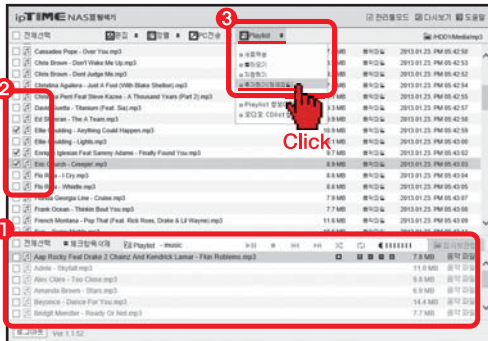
ipTIME NAS플레이어

관리툴모드 | 다시보기 | 도움말

전체선택 | 편집 | 앨범 | PC전송 | Playlist | /HDD1/Media/mp3

3

새로목록
음악모기
기타하기
현재곡재생목록
Playlist 정보
모두로 CD보내기

Click

2

Cassadee Pope - Over You.mp3 | 7.7 MB | 음악파일 | 2013.01.23. PM 05:42:50
Chris Brown - Don't Wake Me Up.mp3 | 7.7 MB | 음악파일 | 2013.01.23. PM 05:42:51
Chris Brown - Dont Judge Me.mp3 | 7.7 MB | 음악파일 | 2013.01.23. PM 05:42:52
Christina Aguilera - Just A Fool (With Blake Shelton).mp3 | 7.7 MB | 음악파일 | 2013.01.23. PM 05:42:54
Christina Perri Feat Steve Kazee - A Thousand Years (Part 2).mp3 | 7.7 MB | 음악파일 | 2013.01.23. PM 05:42:55
David Guetta - Titanium (Feat. Sia).mp3 | 7.7 MB | 음악파일 | 2013.01.23. PM 05:42:57
Ed Sheeran - The A Team.mp3 | 7.7 MB | 음악파일 | 2013.01.23. PM 05:42:58
Ellie Goulding - Anything Could Happen.mp3 | 10.9 MB | 음악파일 | 2013.01.23. PM 05:42:59
Ellie Goulding - Lights.mp3 | 7.7 MB | 음악파일 | 2013.01.23. PM 05:43:00
Enrique Iglesias Feat Sammy Adams - Finally Found You.mp3 | 9.7 MB | 음악파일 | 2013.01.23. PM 05:43:02
Eric Church - Creepin'.mp3 | 8.8 MB | 음악파일 | 2013.01.23. PM 05:43:03
Flo Rida - I Cry.mp3 | 8.8 MB | 음악파일 | 2013.01.23. PM 05:43:04
Flo Rida - Whistle.mp3 | 8.8 MB | 음악파일 | 2013.01.23. PM 05:43:05
Florida Georgia Line - Cruise.mp3 | 8.8 MB | 음악파일 | 2013.01.23. PM 05:43:06
Frank Ocean - Thinkin Bout You.mp3 | 7.7 MB | 음악파일 | 2013.01.23. PM 05:43:08
French Montana - Pop That (Feat. Rick Ross, Drake & Lil Wayne).mp3 | 7.7 MB | 음악파일 | 2013.01.23. PM 05:43:09

1

전체선택 | 재생목록제거 | Playlist - music | 음악재생

Aap Rocky Feat Drake 2 Chainz And Kendrick Lamar - Fkin Problems.mp3 | 7.8 MB | 음악파일
Adele - Skyfall.mp3 | 11.0 MB | 음악파일
Alex Clare - Too Close.mp3 | 9.9 MB | 음악파일
Amanda Brown - Stars.mp3 | 8.8 MB | 음악파일
Beyonce - Dance For You.mp3 | 14.4 MB | 음악파일
Bridgit Mendler - Ready Or Not.mp3 | 7.7 MB | 음악파일

로그아웃 | Ver 1.1.52